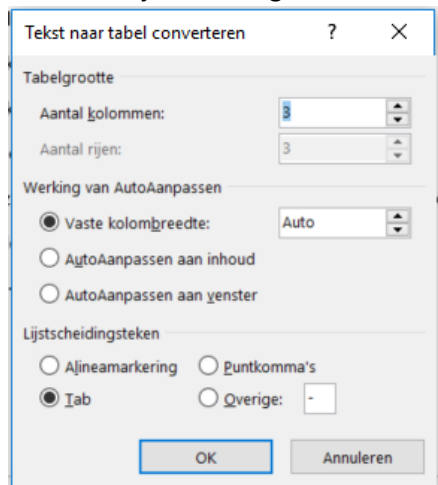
Tekst naar tabel converteren ? ×

Tabelgrootte

Aantal kolommen: 3

Aantal rijen: 3

Werking van AutoAanpassen

Vaste kolombreedte: Auto

AutoAanpassen aan inhoud

AutoAanpassen aan venster

Lijstscheidingsteken

Alineamarkering

Puntkomma's

Tab

Overige: -

OK

Annuleren